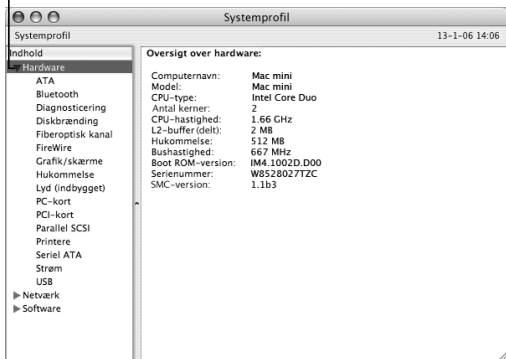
Systemprofil

Systemprofil

13-1-06 14:06

Indhold
Hardware
ATA
Bluetooth
Diagnosticering
Diskbrænding
Fiberoptisk kanal
FireWire
Grafik/skærme
Hukommelse
Lyd (indbygget)
PC-kort
PCI-kort
Parallel SCSI
Printere
Seriel ATA
Strøm
USB
Netværk
Software

Oversigt over hardware:

| | |
|---|---|
| Computernavn: | Mac mini |
| Model: | Mac mini |
| CPU-type: | Intel Core Duo |
| Antal kerner: | 2 |
| CPU-hastighed: | 1.66 GHz |
| L2-buffer (delt): | 2 MB |
| Hukommelse: | 512 MB |
| Bushastighed: | 667 MHz |
| Boot ROM-version: | IM4.1002D.D00 |
| Serienummer: | W8528027TZC |
| SMC-version: | 1.1b3 |